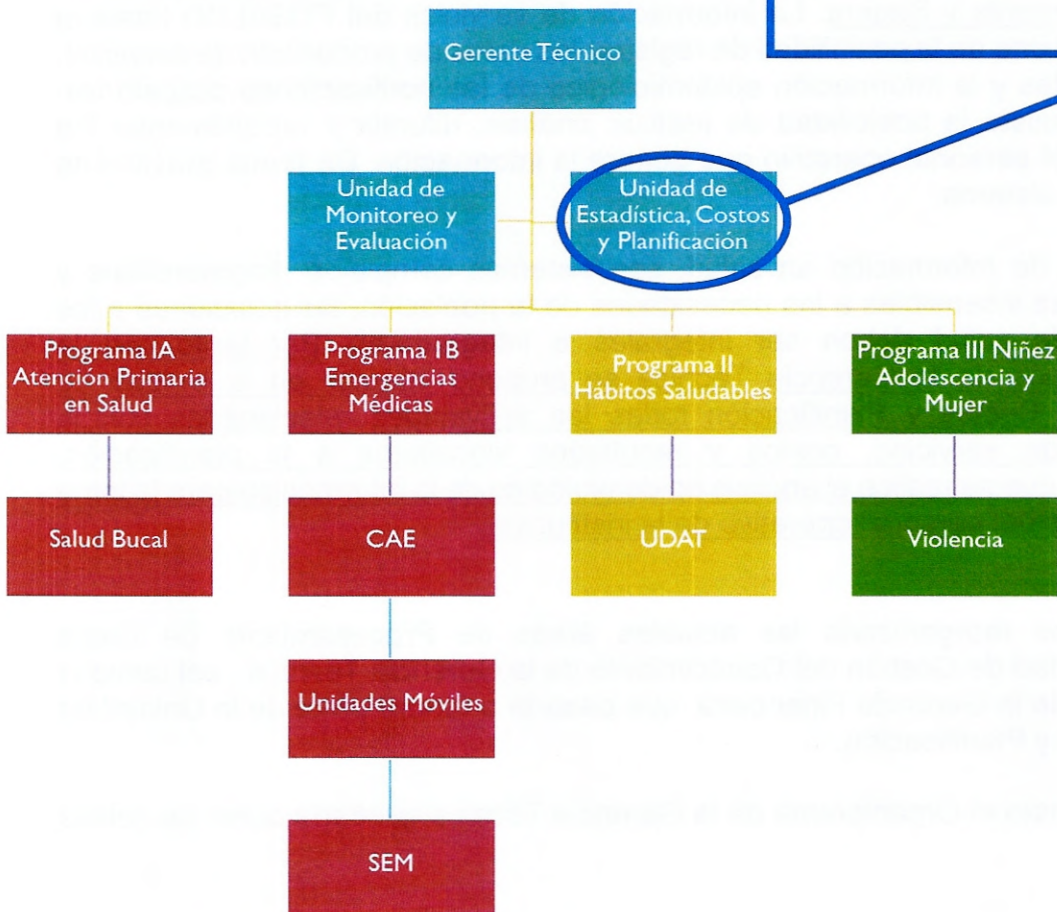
Gerente Técnico

Unidad de Monitoreo y Evaluación

Unidad de Estadística, Costos y Planificación

Programa IA Atención Primaria en Salud

Programa 1B Emergencias Médicas

Programa II Hábitos Saludables

Programa III Niñez Adolescencia y Mujer

Salud Bucal

CAE

UDAT

Violencia

Unidades Móviles

SEM